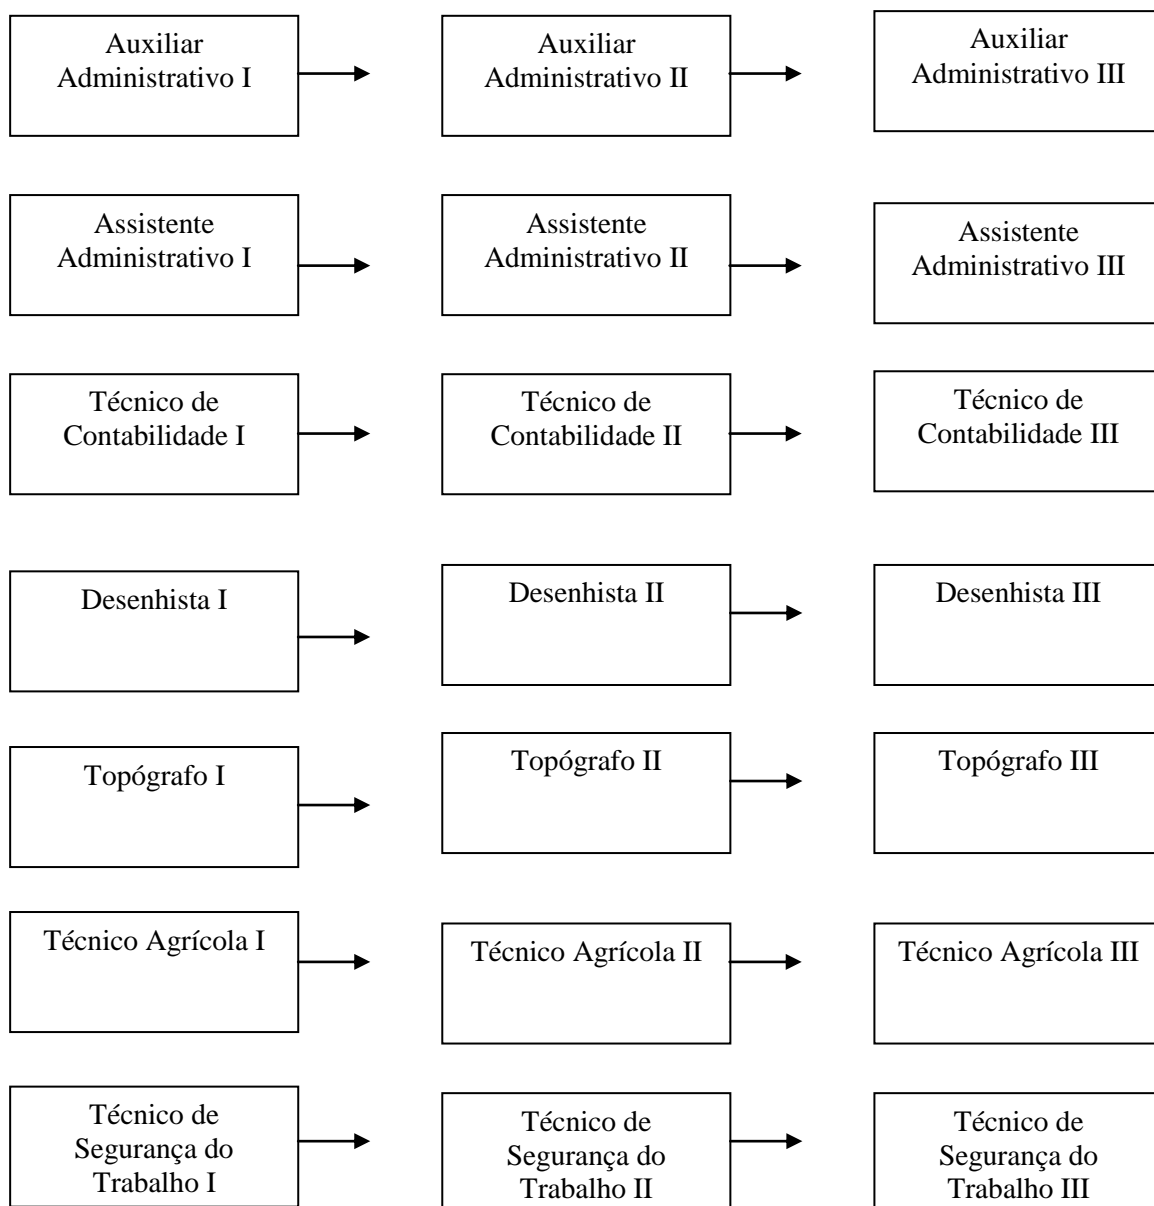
Auxiliar Administrativo I

Auxiliar Administrativo II

Auxiliar Administrativo III

Assistente Administrativo I

Assistente Administrativo II

Assistente Administrativo III

Técnico de Contabilidade I

Técnico de Contabilidade II

Técnico de Contabilidade III

Desenhista I

Desenhista II

Desenhista III

Topógrafo I

Topógrafo II

Topógrafo III

Técnico Agrícola I

Técnico Agrícola II

Técnico Agrícola III

Técnico de Segurança do Trabalho I

Técnico de Segurança do Trabalho II

Técnico de Segurança do Trabalho III